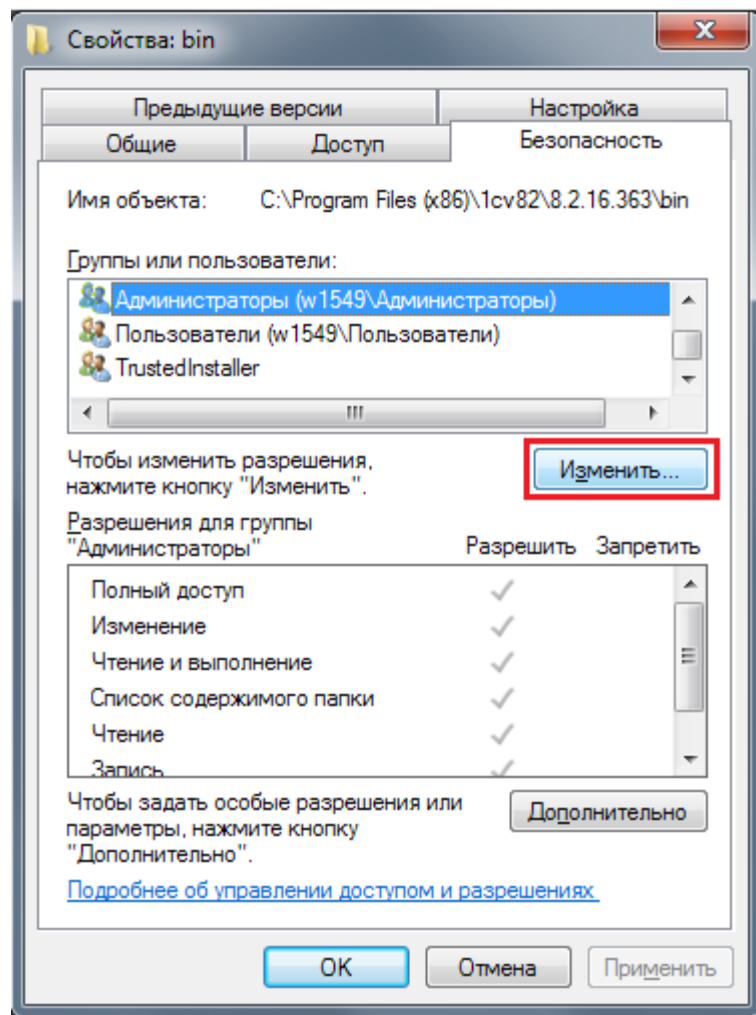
Свойства: bin

Предыдущие версии
Настройка
Общие
Доступ
Безопасность

Имя объекта: C:\Program Files (x86)\1cv82\8.2.16.363\bin

Группы или пользователи:
Администраторы (w1549\Администраторы)
Пользователи (w1549\Пользователи)
TrustedInstaller

Чтобы изменить разрешения, нажмите кнопку "Изменить".
Изменить...

Разрешения для группы "Администраторы"
Разрешить
Запретить

| | Разрешить | Запретить |
|---|---|---|
| Полный доступ | ✓ | |
| Изменение | ✓ | |
| Чтение и выполнение | ✓ | |
| Список содержимого папки | ✓ | |
| Чтение | ✓ | |
| Запись | ✓ | |

Чтобы задать особые разрешения или параметры, нажмите кнопку "Дополнительно".
Дополнительно

Подробнее об управлении доступом и разрешениях

OK
Отмена
Применить